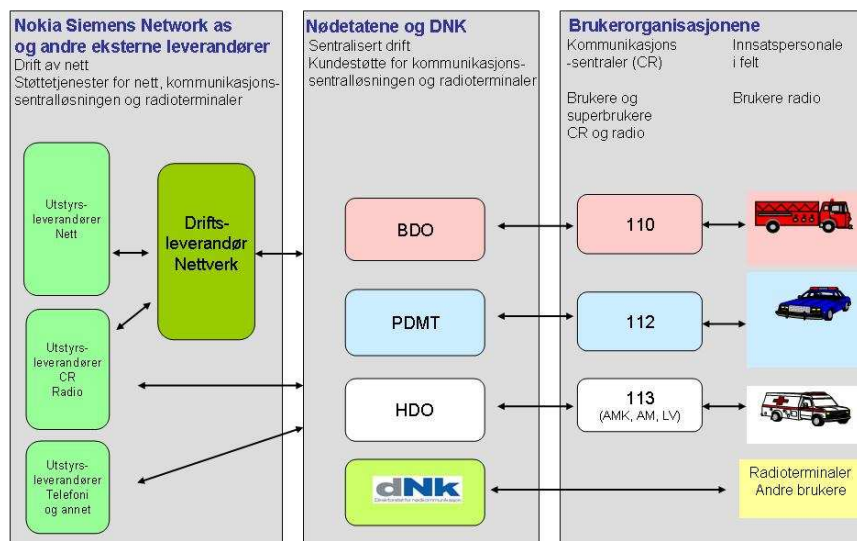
Nokia Siemens Network as og andre eksterne leverandører
Drift av nett
Støttetjenester for nett, kommunikasjonssentralløsningen og radioterminaler

Utstyrsleverandører Nett

Driftsleverandør Nettverk

Utstyrsleverandører CR Radio

Utstyrsleverandører Telefoni og annet

Nødetatene og DNK
Sentralisert drift
Kundestøtte for kommunikasjonssentralløsningen og radioterminaler

BDO

PDMT

HDO

dNk
Direktoratet for nødkommunikasjon

Brukerorganisasjonene
Kommunikasjons -sentraler (CR)

Innsatspersonale i felt

Brukere og superbrukere CR og radio

Brukere radio

110

112

113
(AMK, AM, LV)

Radioterminaler Andre brukere